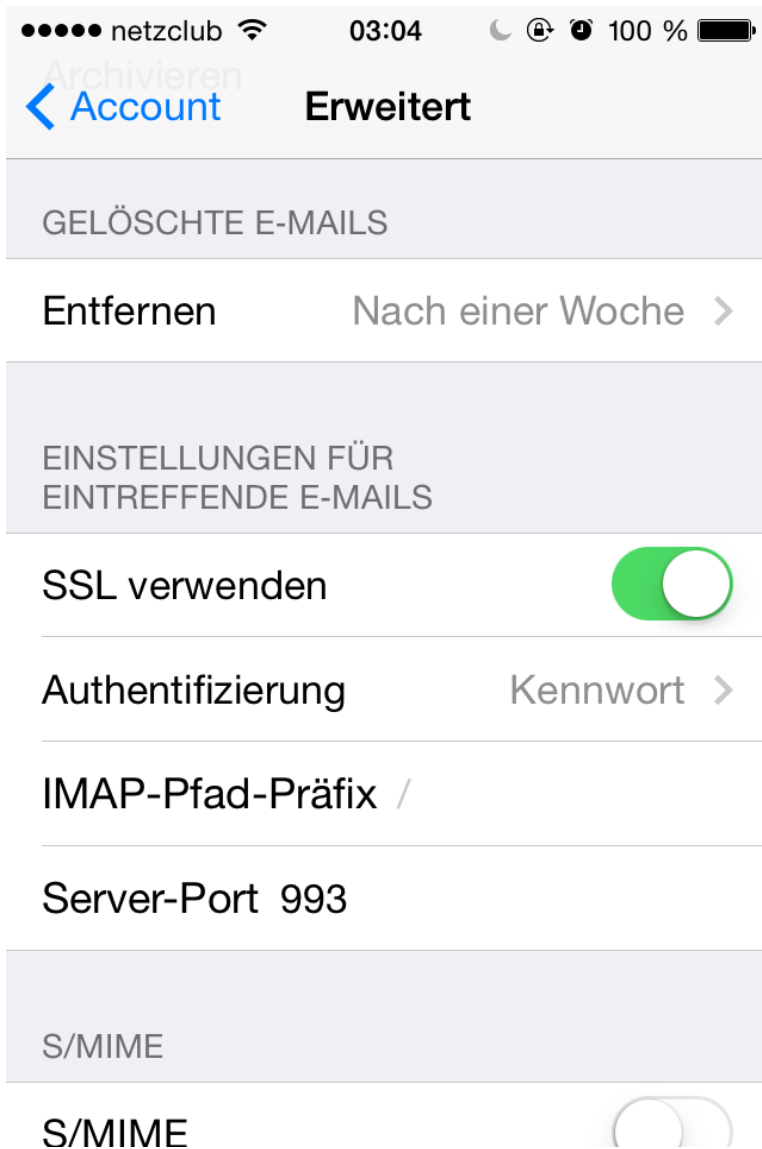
●●●●● netzclub 03:04 100 %

Archivieren

Account Erweitert

GELÖSCHTE E-MAILS

Entfernen Nach einer Woche

EINSTELLUNGEN FÜR EINTREFFENDE E-MAILS

SSL verwenden

Authentifizierung Kennwort

IMAP-Pfad-Präfix /

Server-Port 993

S/MIME

S/MIME